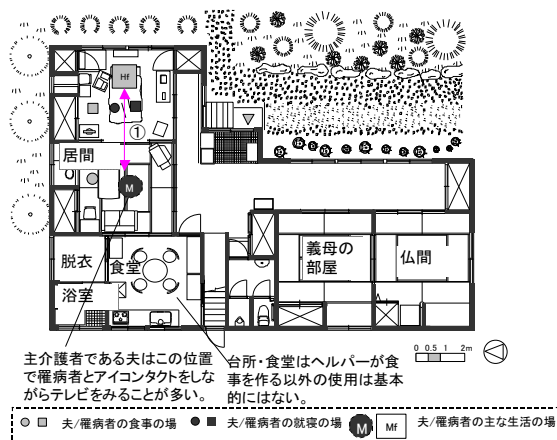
Hf

①

居間

M

脱衣

食堂

浴室

義母の部屋

仏間

主介護者である夫はこの位置で罹病者とアイコンタクトをしながらテレビをみることが多い。

台所・食堂はヘルパーが食事を作る以外の使用は基本的にはない。

0 0.5 1 2m

○ □ 夫/罹病者の食事の場 ● ■ 夫/罹病者の就寝の場 M Mf 夫/罹病者の主な生活の場